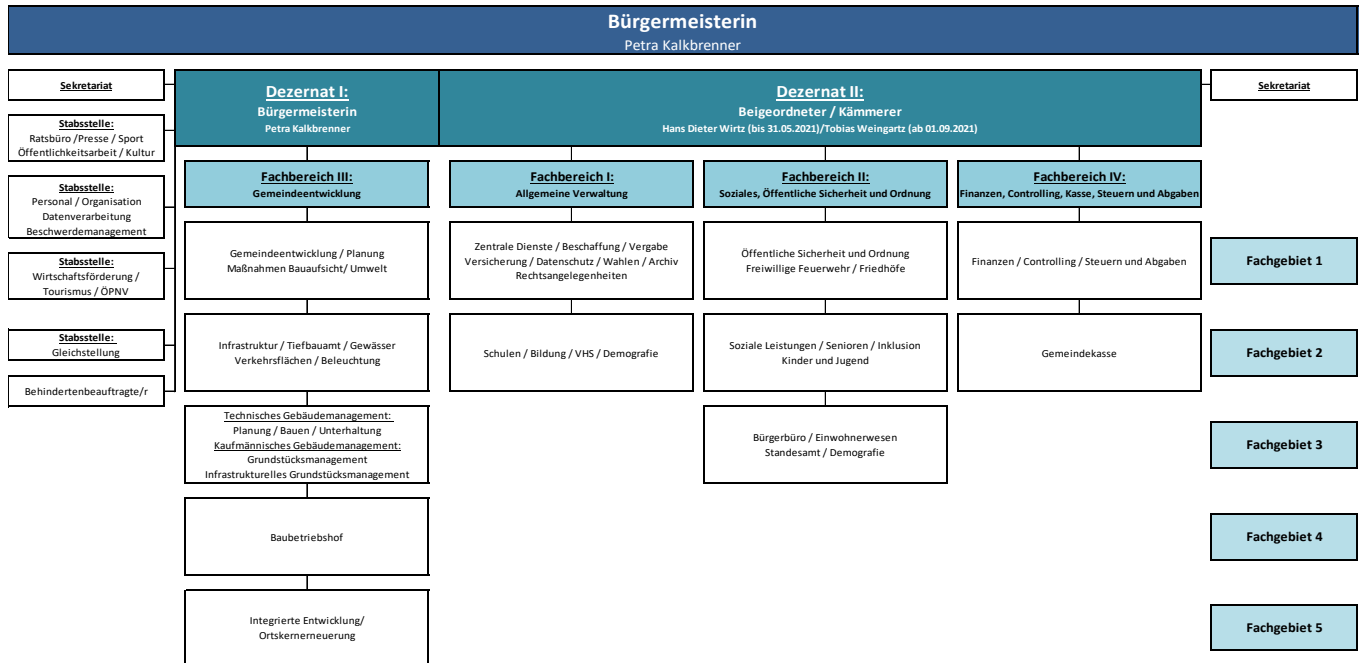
Bürgermeisterin
Petra Kalkbrenner

Sekretariat

Stabsstelle:
Ratsbüro /Presse / Sport
Öffentlichkeitsarbeit / Kultur

Stabsstelle:
Personal / Organisation
Datenverarbeitung
Beschwerdemanagement

Stabsstelle:
Wirtschaftsförderung /
Tourismus / ÖPNV

Stabsstelle:
Gleichstellung

Behindertenbeauftragte/r

Dezernat I:
Bürgermeisterin
Petra Kalkbrenner

Dezernat II:
Beigeordneter / Kämmerer
Hans Dieter Wirtz (bis 31.05.2021)/Tobias Weingartz (ab 01.09.2021)

Sekretariat

Fachbereich III:
Gemeindeentwicklung

Gemeindeentwicklung / Planung
Maßnahmen Bauaufsicht/ Umwelt

Infrastruktur / Tiefbauamt / Gewässer
Verkehrsflächen / Beleuchtung

Technisches Gebäudemanagement:
Planung / Bauen / Unterhaltung
Kaufmännisches Gebäudemanagement:
Grundstücksmanagement
Infrastrukturelles Grundstücksmanagement

Baubetriebshof

Integrierte Entwicklung/
Ortskernerneuerung

Fachbereich I:
Allgemeine Verwaltung

Zentrale Dienste / Beschaffung / Vergabe
Versicherung / Datenschutz / Wahlen / Archiv
Rechtsangelegenheiten

Schulen / Bildung / VHS / Demografie

Fachbereich II:
Soziales, Öffentliche Sicherheit und Ordnung

Öffentliche Sicherheit und Ordnung
Freiwillige Feuerwehr / Friedhöfe

Soziale Leistungen / Senioren / Inklusion
Kinder und Jugend

Bürgerbüro / Einwohnerwesen
Standesamt / Demografie

Fachbereich IV:
Finanzen, Controlling, Kasse, Steuern und Abgaben

Finanzen / Controlling / Steuern und Abgaben

Gemeindekasse

Fachgebiet 1

Fachgebiet 2

Fachgebiet 3

Fachgebiet 4

Fachgebiet 5